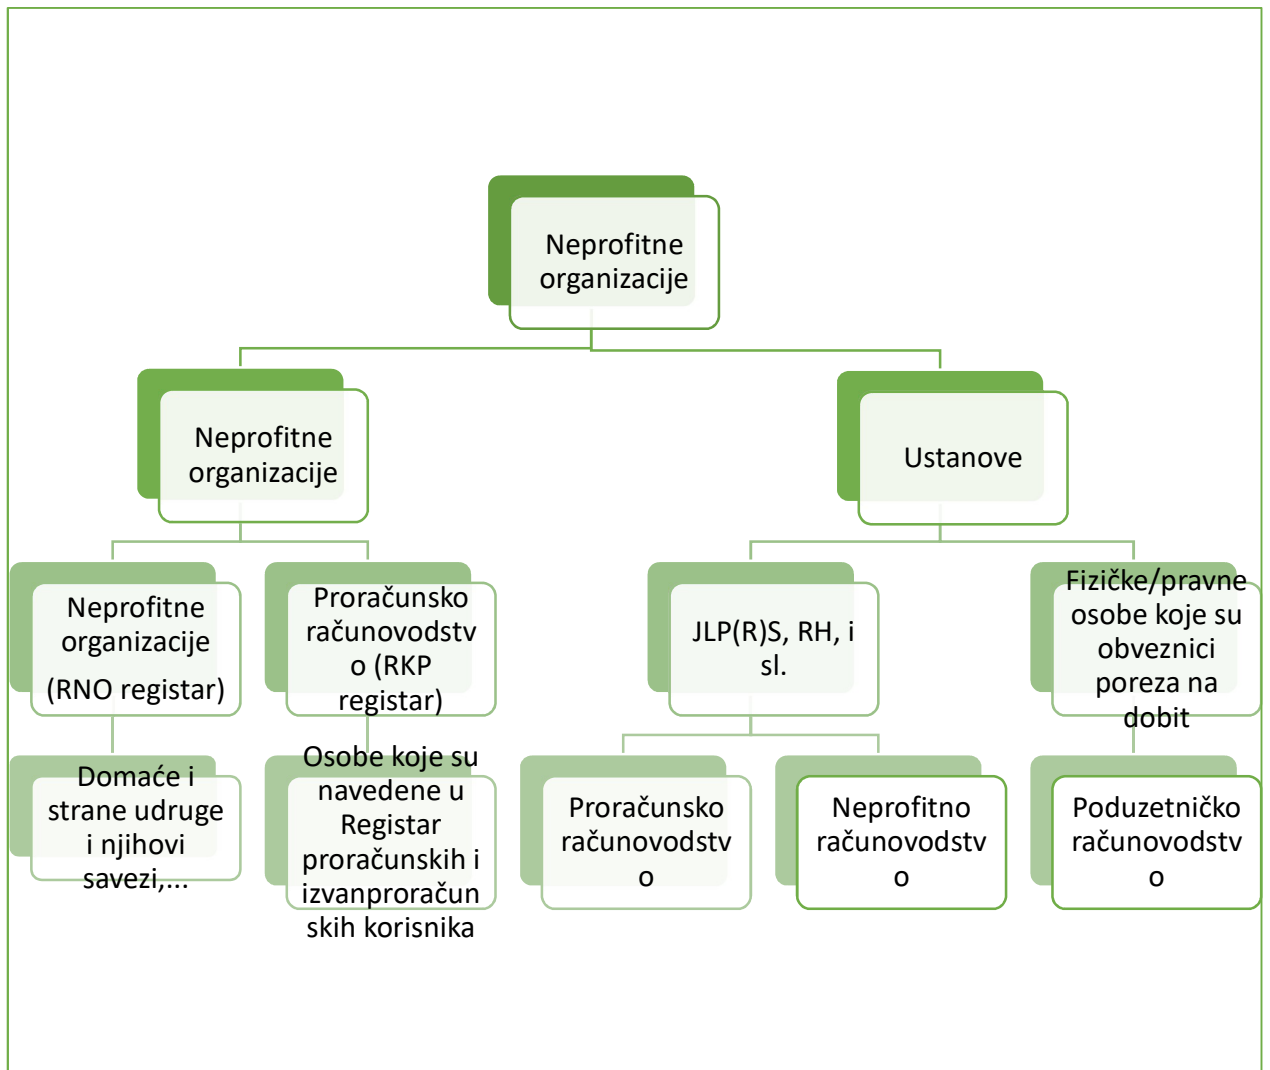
Neprofitne organizacije

Neprofitne organizacije

Ustanove

Neprofitne organizacije (RNO registar)

Proračunsko računovodstvo (RKP registar)

JLP(R)S, RH, i sl.

Fizičke/pravne osobe koje su obveznici poreza na dobit

Domaće i strane udruge i njihovi savezi,...

Osobe koje su navedene u Registar proračunskih i izvanproračunskih korisnika

Proračunsko računovodstvo

Neprofitno računovodstvo

Poduzetničko računovodstvo